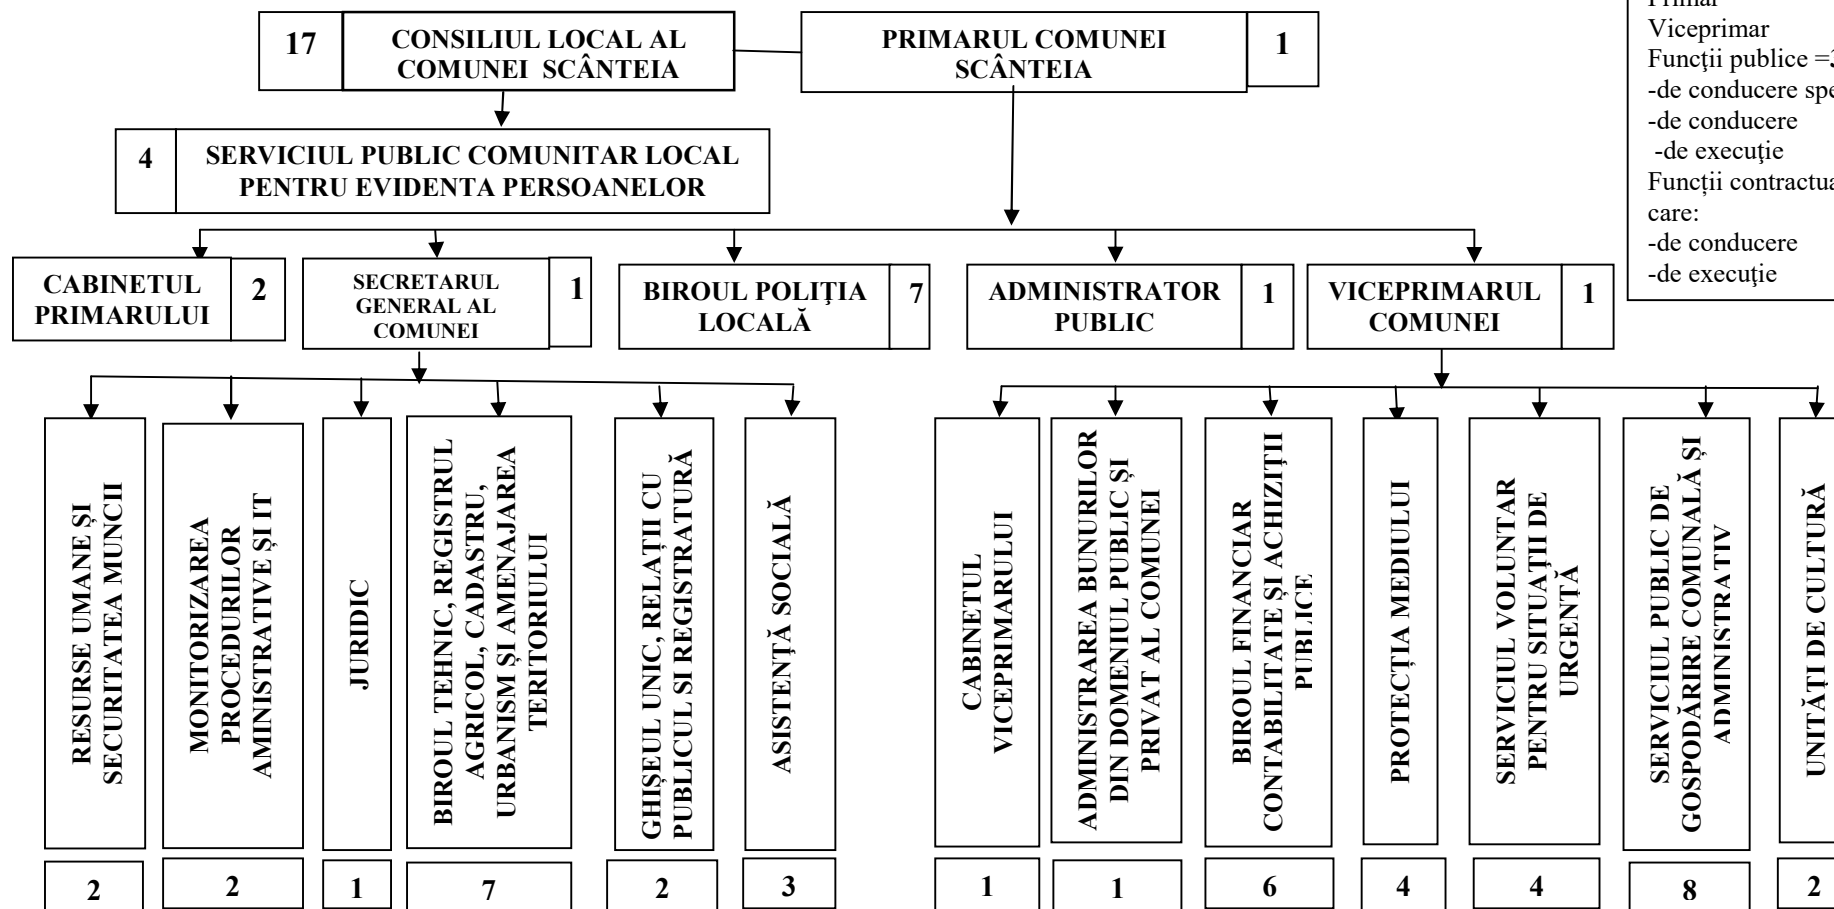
17 CONSILIUL LOCAL AL COMUNEI SCÂNTEIA

PRIMARUL COMUNEI SCÂNTEIA 1

Primar
Viceprimar
Funcții publice =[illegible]
-de conducere spe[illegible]
-de conducere
-de execuție
Funcții contractua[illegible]
care:
-de conducere
-de execuție

4 SERVICIUL PUBLIC COMUNITAR LOCAL PENTRU EVIDENTA PERSOANELOR

CABINETUL PRIMARULUI 2

SECRETARUL GENERAL AL COMUNEI 1

BIROUL POLIȚIA LOCALĂ 7

ADMINISTRATOR PUBLIC 1

VICEPRIMARUL COMUNEI 1

RESURSE UMANE ȘI SECURITATEA MUNCII
2

MONITORIZAREA PROCEDURILOR AMINISTRATIVE ȘI IT
2

JURIDIC
1

BIROUL TEHNIC, REGISTRUL AGRICOL, CADASTRU, URBANISM ȘI AMENAJAREA TERITORIULUI
7

GHIȘEUL UNIC, RELAȚII CU PUBLICUL SI REGISTRATURĂ
2

ASISTENȚĂ SOCIALĂ
3

CABINETUL VICEPRIMARULUI
1

ADMINISTRAREA BUNURILOR DIN DOMENIUL PUBLIC ȘI PRIVAT AL COMUNEI
1

BIROUL FINANCIAR CONTABILITATE ȘI ACHIZIȚII PUBLICE
6

PROTECȚIA MEDIULUI
4

SERVICIUL VOLUNTAR PENTRU SITUAȚII DE URGENȚĂ
4

SERVICIUL PUBLIC DE GOSPODĂRIRE COMUNALĂ ȘI ADMINISTRATIV
8

UNITĂȚI DE CULTURĂ
2